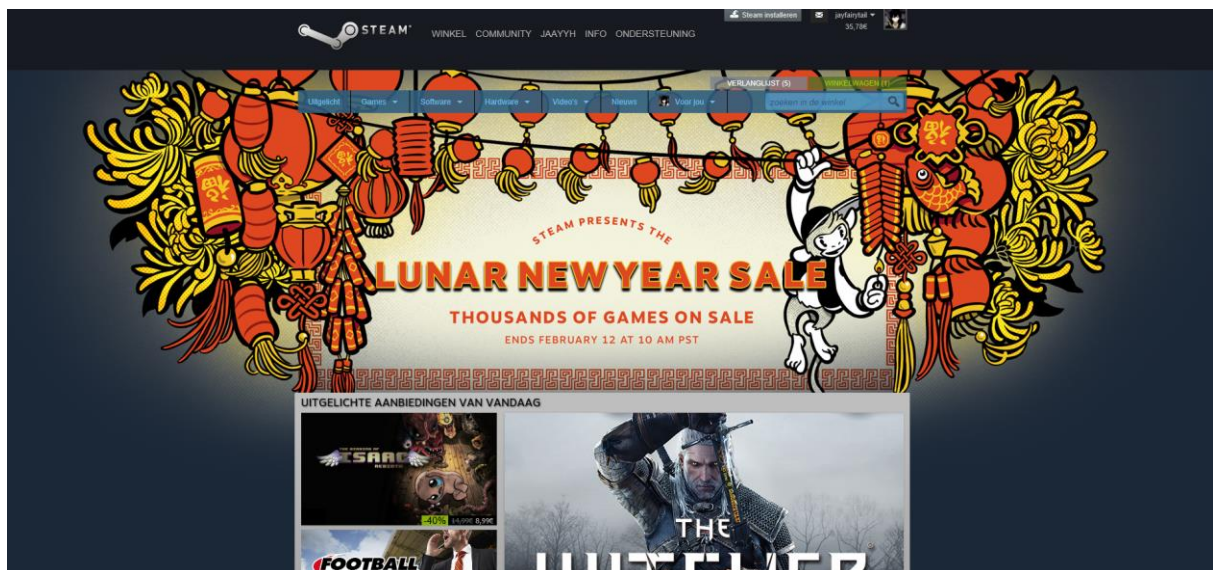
STEAM WINKEL COMMUNITY JAAYYH INFO ONDERSTEUNING

Steam installeren jayfairytail 35,78€

VERLANGLIJST (5) WINKELWAGEN (1)

Uitgelicht Games Software Hardware Video's Nieuws Voor jou

zoeken in de winkel

STEAM PRESENTS THE

LUNAR NEW YEAR SALE

THOUSANDS OF GAMES ON SALE

ENDS FEBRUARY 12 AT 10 AM PST

UITGELICHTE AANBIEDINGEN VAN VANDAAG

ISAAC

-40% 14,99€ 8,99€

FOOTBALL

THE

WITCHER